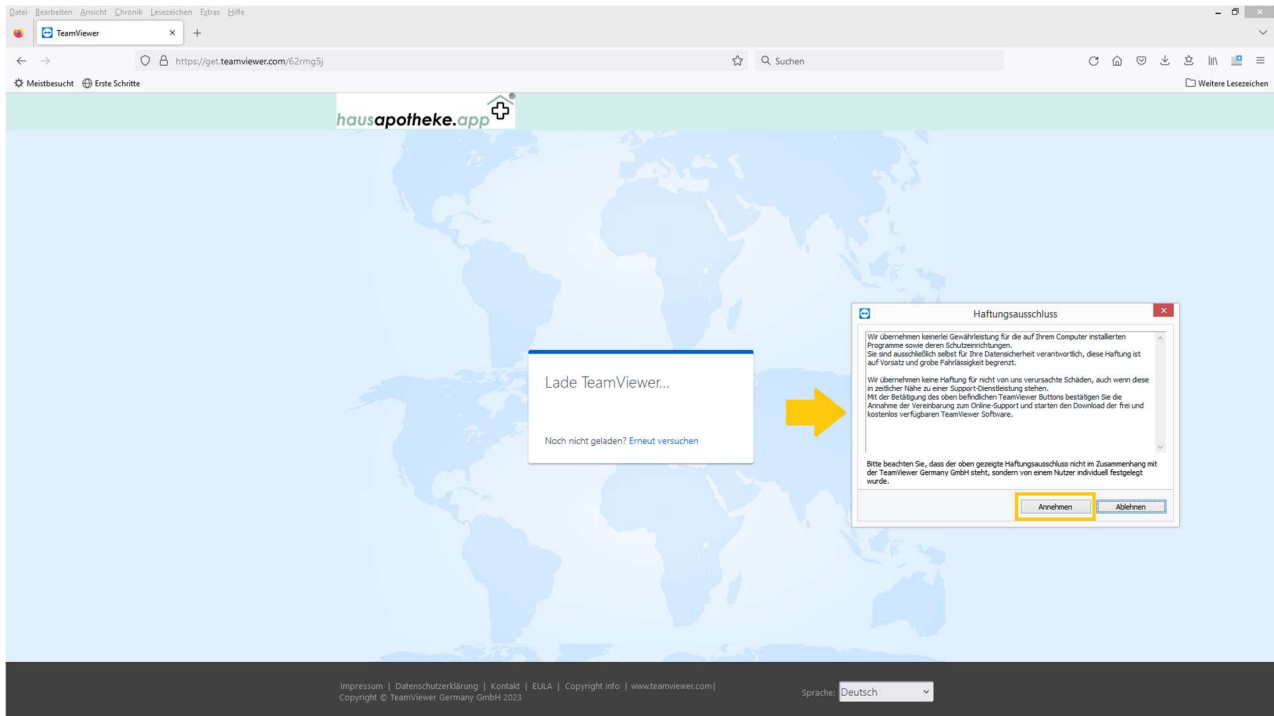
Datei Bearbeiten Ansicht Chronik Lesezeichen Extras Hilfe

TeamViewer

https://get.teamviewer.com/62rmg5j

Suchen

Meistbesucht Erste Schritte

Weitere Lesezeichen

hausapotheke.app®

Lade TeamViewer...

Noch nicht geladen? Erneut versuchen

Haftungsausschluss

Wir übernehmen keinerlei Gewährleistung für die auf Ihrem Computer installierten Programme sowie deren Schutzeinrichtungen.
Sie sind ausschließlich selbst für Ihre Datensicherheit verantwortlich, diese Haftung ist auf Vorsatz und grobe Fahrlässigkeit begrenzt.

Wir übernehmen keine Haftung für nicht von uns verursachte Schäden, auch wenn diese in zeitlicher Nähe zu einer Support-Dienstleistung stehen.
Mit der Betätigung des oben befindlichen TeamViewer Buttons bestätigen Sie die Annahme der Vereinbarung zum Online-Support und starten den Download der frei und kostenlos verfügbaren TeamViewer Software.

Bitte beachten Sie, dass der oben gezeigte Haftungsausschluss nicht im Zusammenhang mit der TeamViewer Germany GmbH steht, sondern von einem Nutzer individuell festgelegt wurde.

Annehmen Ablehnen

Impressum | Datenschutzerklärung | Kontakt | EULA | Copyright Info | www.teamviewer.com|
Copyright © TeamViewer Germany GmbH 2023

Sprache: Deutsch